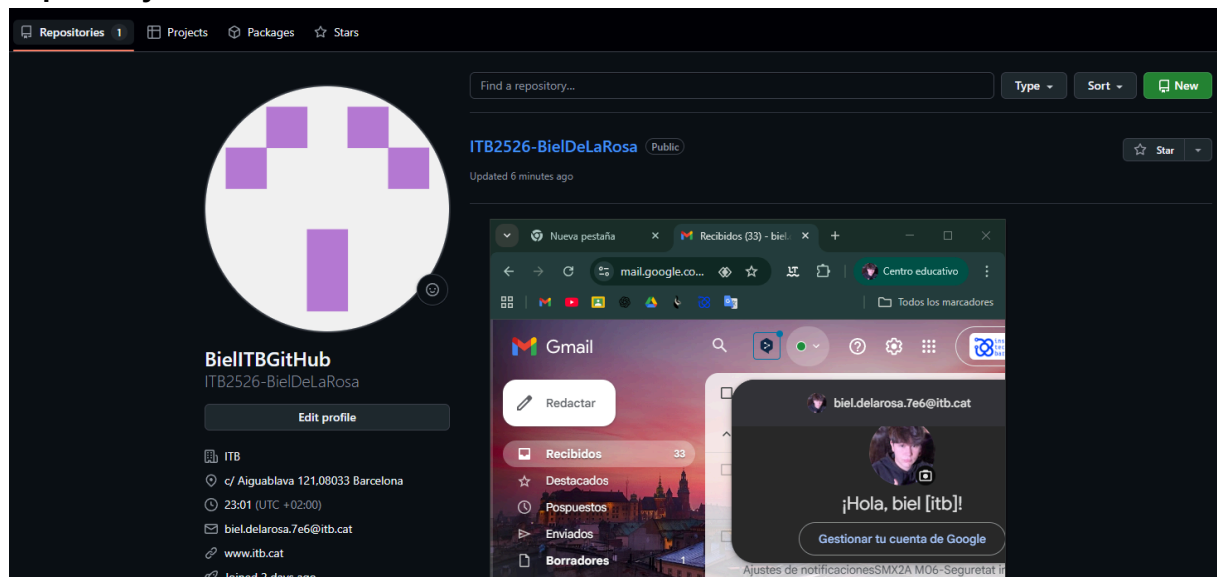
Repositories 1 Projects Packages Stars

Find a repository...

Type Sort New

ITB2526-BielDeLaRosa Public

Updated 6 minutes ago

Star

BielITBGitHub
ITB2526-BielDeLaRosa

Edit profile

ITB
c/ Aiguablava 121,08033 Barcelona
23:01 (UTC +02:00)
biel.delarosa.7e6@itb.cat
www.itb.cat
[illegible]

Nueva pestaña
Recibidos (33) - biel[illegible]
mail.google.co...
Centro educativo
Todos los marcadores

Gmail
Redactar
Recibidos 33
Destacados
Pospuestos
Enviados
Borradores 1

biel.delarosa.7e6@itb.cat
¡Hola, biel [itb]!
Gestionar tu cuenta de Google

Ajustes de notificacionesSMX2A M06-Seguretat i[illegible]